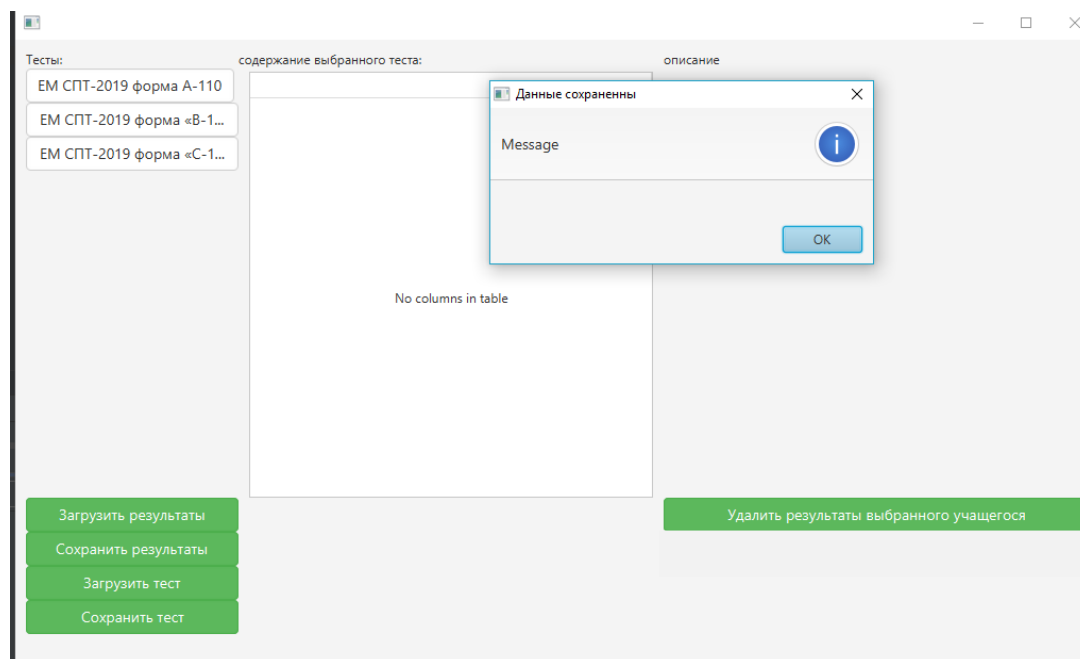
Тесты:

ЕМ СПТ-2019 форма А-110

ЕМ СПТ-2019 форма «В-1...

ЕМ СПТ-2019 форма «С-1...

содержание выбранного теста:

No columns in table

описание

Данные сохраненны

Message

OK

Загрузить результаты

Сохранить результаты

Загрузить тест

Сохранить тест

Удалить результаты выбранного учащегося